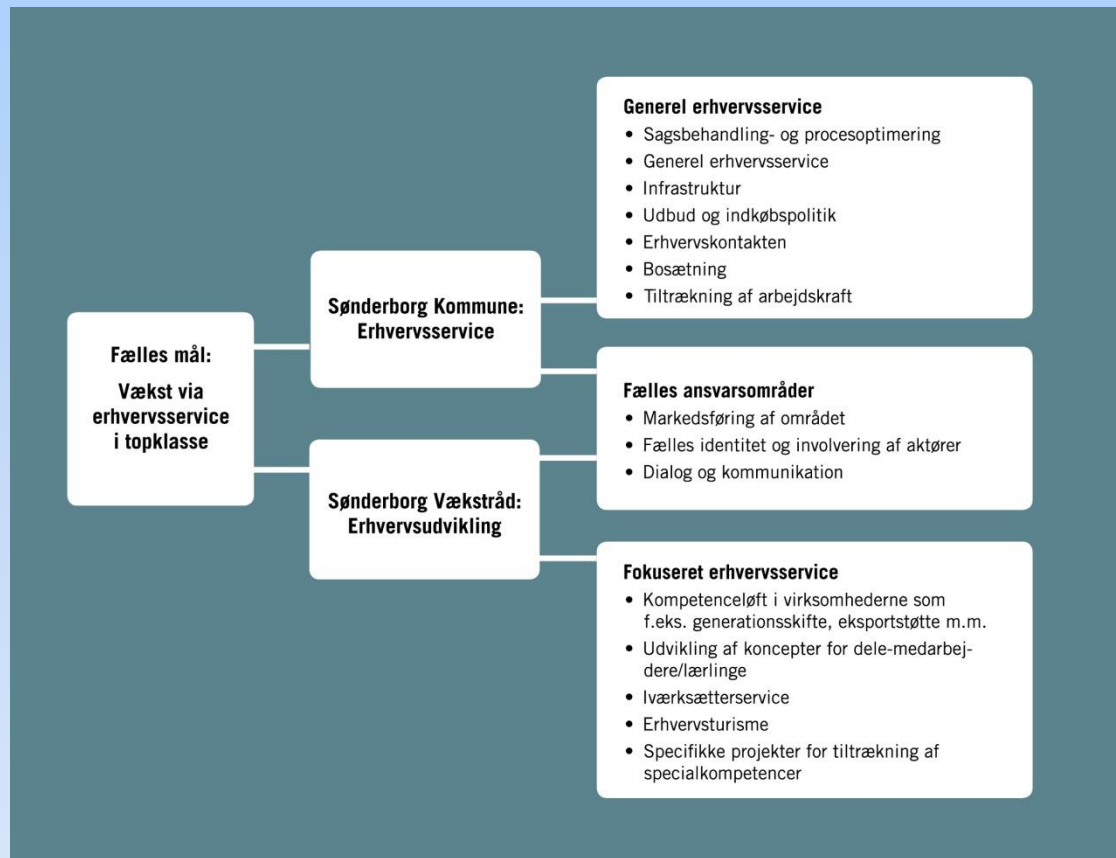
Fælles mål:

Vækst via erhvervsservice i topklasse

Sønderborg Kommune: Erhvervsservice

Sønderborg Vækstråd: Erhvervsudvikling

Generel erhvervsservice
• Sagsbehandling- og procesoptimering
• Generel erhvervsservice
• Infrastruktur
• Udbud og indkøbspolitik
• Erhvervskontakten
• Bosætning
• Tiltrækning af arbejdskraft

Fælles ansvarsområder
• Markedsføring af området
• Fælles identitet og involvering af aktører
• Dialog og kommunikation

Fokuseret erhvervsservice
• Kompetenceløft i virksomhederne som f.eks. generationsskifte, eksportstøtte m.m.
• Udvikling af koncepter for dele-medarbejdere/lærlinge
• Iværksætterservice
• Erhvervsturisme
• Specifikke projekter for tiltrækning af specialkompetencer